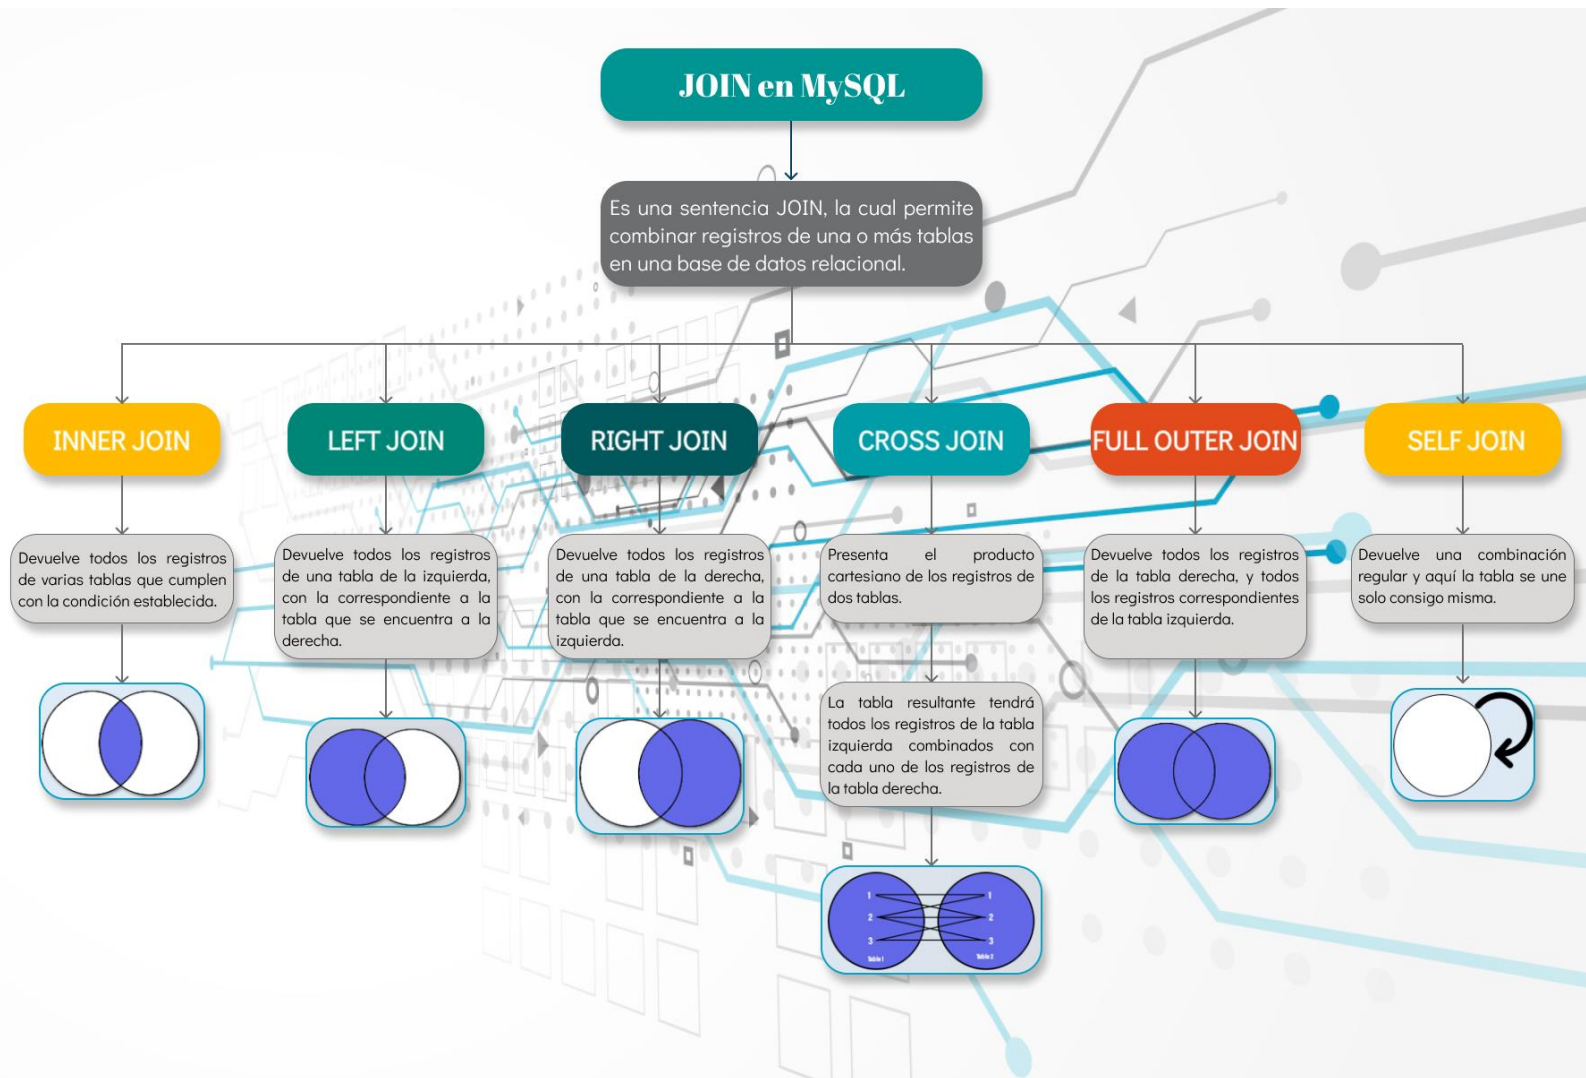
JOIN en MySQL

Es una sentencia JOIN, la cual permite combinar registros de una o más tablas en una base de datos relacional.

INNER JOIN

Devuelve todos los registros de varias tablas que cumplen con la condición establecida.

LEFT JOIN

Devuelve todos los registros de una tabla de la izquierda, con la correspondiente a la tabla que se encuentra a la derecha.

RIGHT JOIN

Devuelve todos los registros de una tabla de la derecha, con la correspondiente a la tabla que se encuentra a la izquierda.

CROSS JOIN

Presenta el producto cartesiano de los registros de dos tablas.

La tabla resultante tendrá todos los registros de la tabla izquierda combinados con cada uno de los registros de la tabla derecha.

1 2 3 Table 1 1 2 3 Table 2

FULL OUTER JOIN

Devuelve todos los registros de la tabla derecha, y todos los registros correspondientes de la tabla izquierda.

SELF JOIN

Devuelve una combinación regular y aquí la tabla se une solo consigo misma.